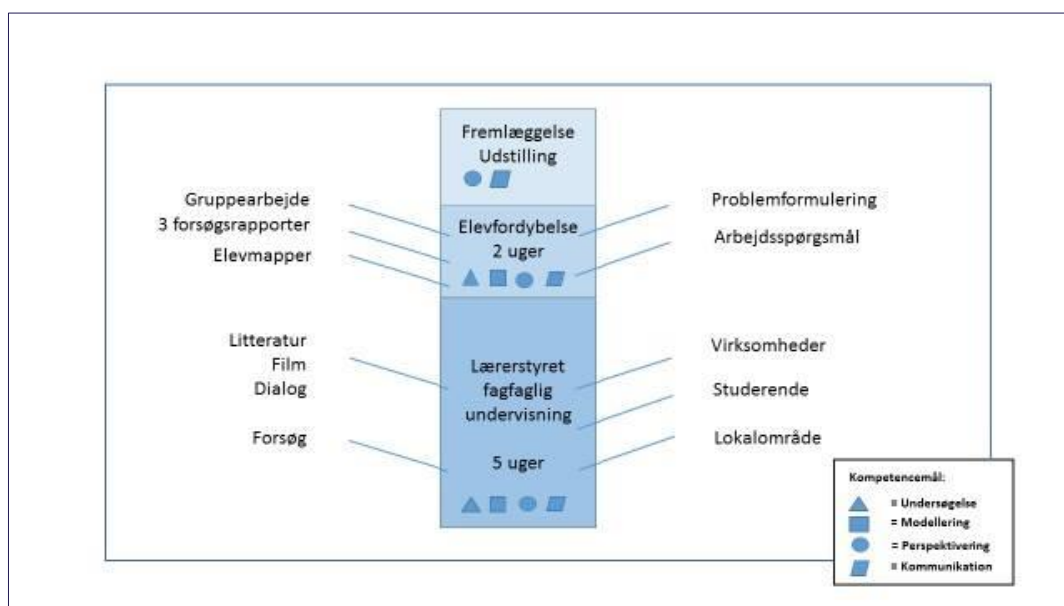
Fremlæggelse
Udstilling

Gruppearbejde
3 forsøgsrapporter
Elevmapper

Elevfordybelse
2 uger

Problemformulering
Arbejdsspørgsmål

Litteratur
Film
Dialog

Forsøg

Lærerstyret
fagfaglig
undervisning

5 uger

Virksomheder
Studerende
Lokalområde

Kompetencemål:
= Undersøgelse
= Modellering
= Perspektivering
= Kommunikation